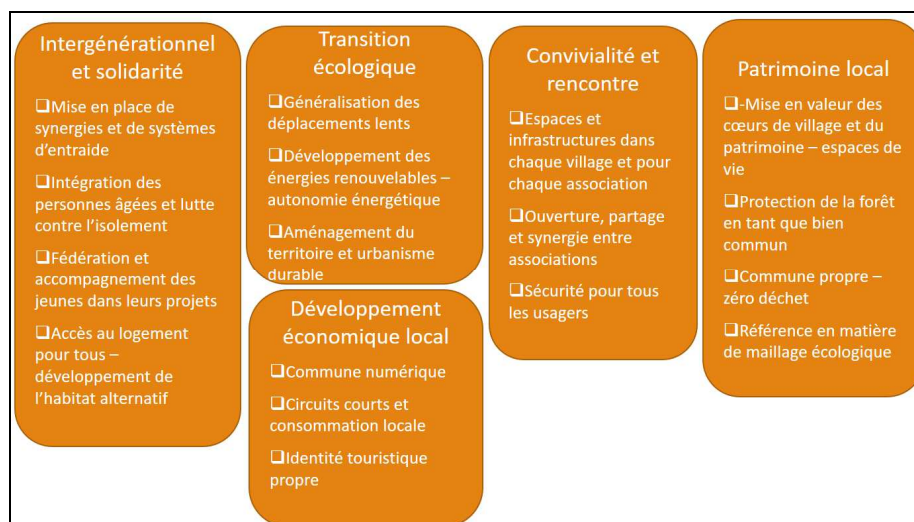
Intergénérationnel et solidarité

❑Mise en place de synergies et de systèmes d'entraide

❑Intégration des personnes âgées et lutte contre l'isolement

❑Fédération et accompagnement des jeunes dans leurs projets

❑Accès au logement pour tous – développement de l'habitat alternatif

Transition écologique

❑Généralisation des déplacements lents

❑Développement des énergies renouvelables – autonomie énergétique

❑Aménagement du territoire et urbanisme durable

Développement économique local

❑Commune numérique

❑Circuits courts et consommation locale

❑Identité touristique propre

Convivialité et rencontre

❑Espaces et infrastructures dans chaque village et pour chaque association

❑Ouverture, partage et synergie entre associations

❑Sécurité pour tous les usagers

Patrimoine local

❑-Mise en valeur des cœurs de village et du patrimoine – espaces de vie

❑Protection de la forêt en tant que bien commun

❑Commune propre – zéro déchet

❑Référence en matière de maillage écologique